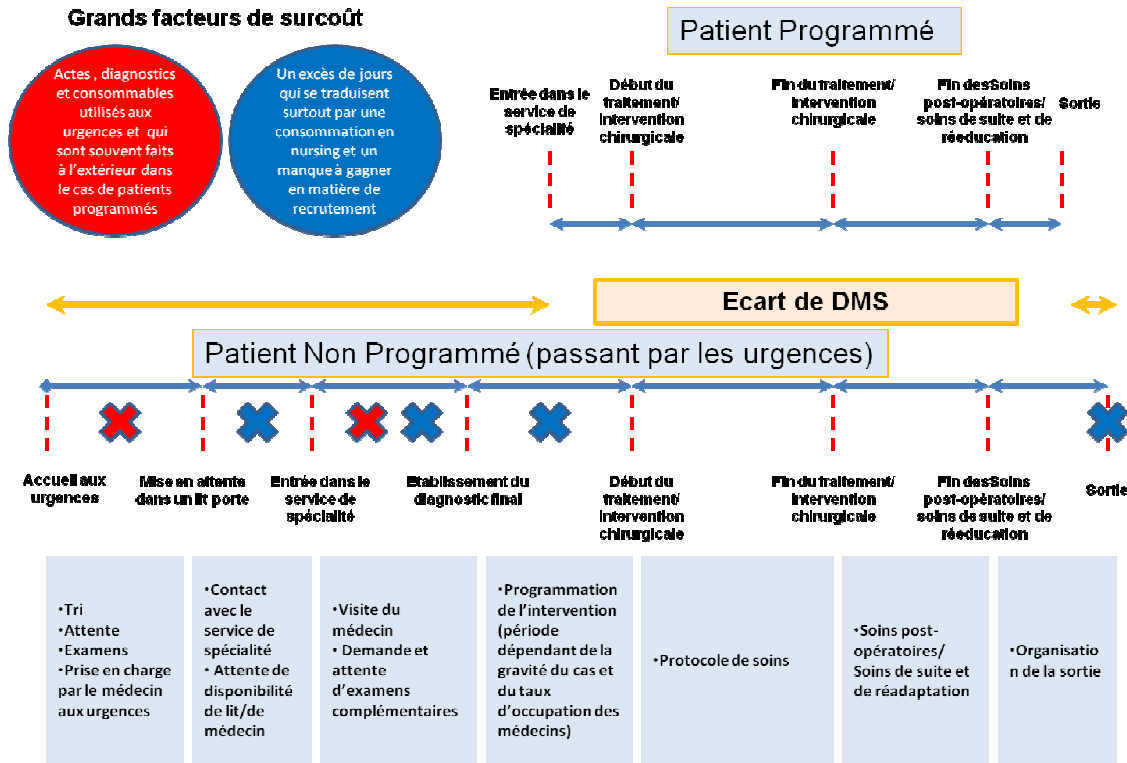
Grands facteurs de surcoût

Actes , diagnostics et consommables utilisés aux urgences et qui sont souvent faits à l'extérieur dans le cas de patients programmés

Un excès de jours qui se traduisent surtout par une consommation en nursing et un manque à gagner en matière de recrutement

Patient Programmé

Entrée dans le service de spécialité

Début du traitement/ intervention chirurgicale

Fin du traitement/ intervention chirurgicale

Fin desSoins post-opératoires/ soins de suite et de réeducation

Sortie

Ecart de DMS

Patient Non Programmé (passant par les urgences)

Accueil aux urgences

Mise en attente dans un lit porte

Entrée dans le service de spécialité

Etablissement du diagnostic final

Début du traitement/ intervention chirurgicale

Fin du traitement/ intervention chirurgicale

Fin desSoins post-opératoires/ soins de suite et de réeducation

Sortie

•Tri
•Attente
•Examens
•Prise en charge par le médecin aux urgences

•Contact avec le service de spécialité
• Attente de disponibilité de lit/de médecin

•Visite du médecin
• Demande et attente d'examens complémentaires

•Programmation de l'intervention (période dépendant de la gravité du cas et du taux d'occupation des médecins)

•Protocole de soins

•Soins post-opératoires/ Soins de suite et de réadaptation

•Organisation de la sortie